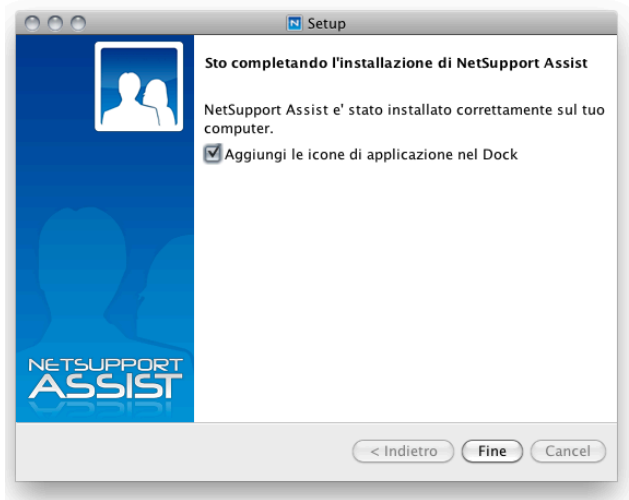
Setup

NETSUPPORT ASSIST

Sto completando l'installazione di NetSupport Assist

NetSupport Assist e' stato installato correttamente sul tuo computer.

Aggiungi le icone di applicazione nel Dock

< Indietro
Fine
Cancel